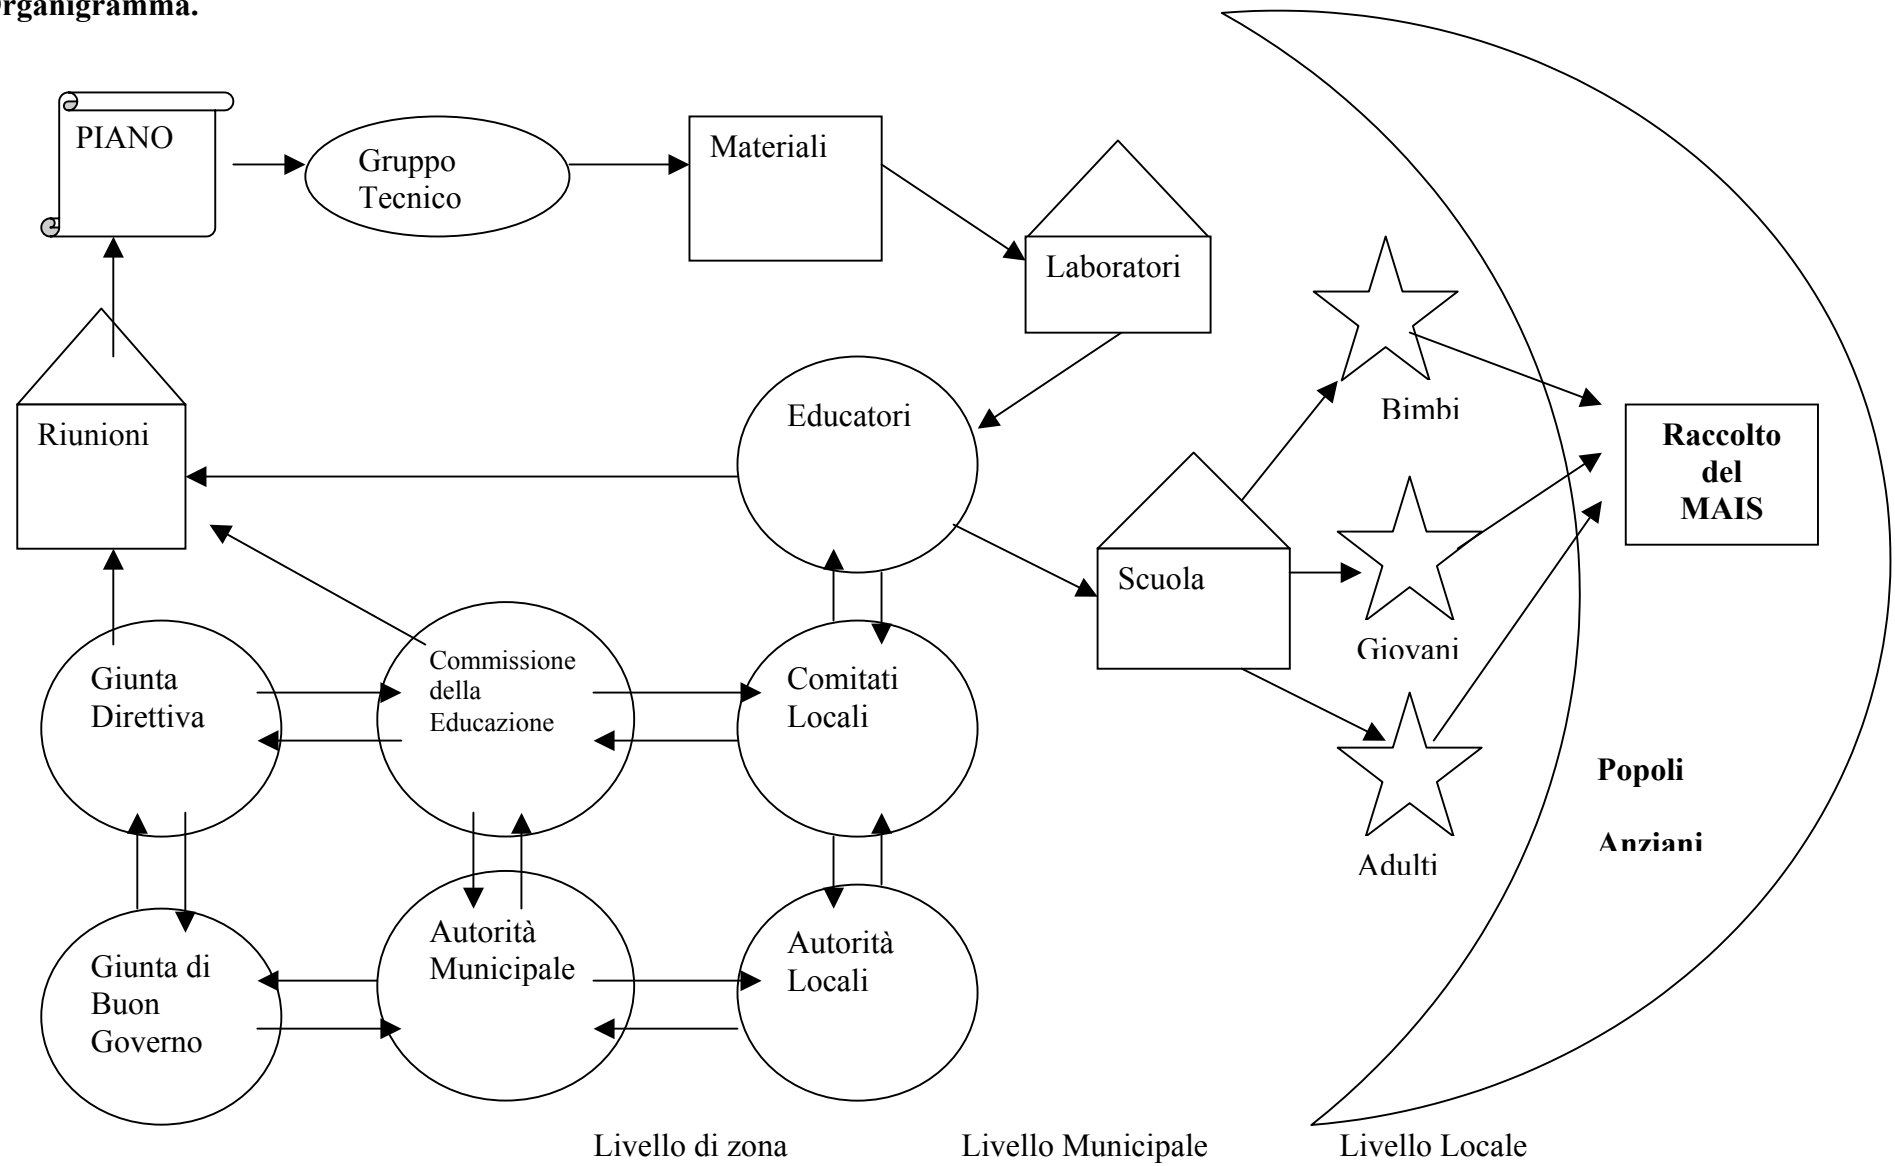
rganigramma.

PIANO

Gruppo Tecnico

Materiali

Laboratori

Riunioni

Educatori

Bimbi

Raccolto del MAIS

Scuola

Giovani

Giunta Direttiva

Commissione della Educazione

Comitati Locali

Adulti

Popoli

Anziani

Giunta di Buon Governo

Autorità Municipale

Autorità Locali

Livello di zona

Livello Municipale

Livello Locale